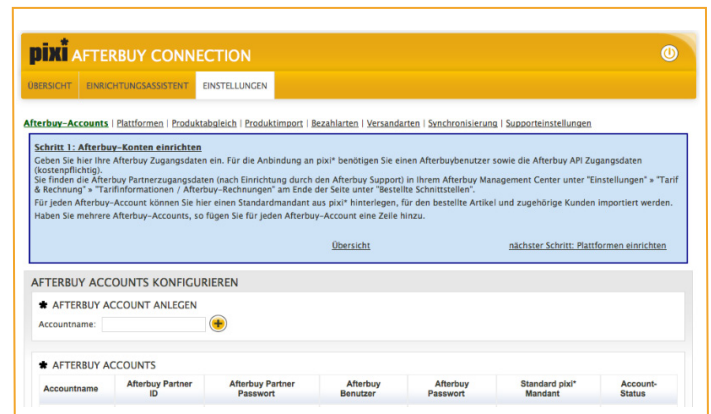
pixi* AFTERBUY CONNECTION

ÜBERSICHT | EINRICHTUNGSASSISTENT | EINSTELLUNGEN

Afterbuy-Accounts | Plattformen | Produktabgleich | Produktimport | Bezahlarten | Versandarten | Synchronisierung | Supporteinstellungen

Schritt 1: Afterbuy-Konten einrichten

Geben Sie hier Ihre Afterbuy Zugangsdaten ein. Für die Anbindung an pixi* benötigen Sie einen Afterbuybenutzer sowie die Afterbuy API Zugangsdaten (kostenpflichtig).

Sie finden die Afterbuy Partnerzugangsdaten (nach Einrichtung durch den Afterbuy Support) in Ihrem Afterbuy Management Center unter "Einstellungen" » "Tarif & Rechnung" » "Tarifinformationen / Afterbuy-Rechnungen" am Ende der Seite unter "Bestellte Schnittstellen".

Für jeden Afterbuy-Account können Sie hier einen Standardmandant aus pixi* hinterlegen, für den bestellte Artikel und zugehörige Kunden importiert werden.

Haben Sie mehrere Afterbuy-Accounts, so fügen Sie für jeden Afterbuy-Account eine Zeile hinzu.

Übersicht

nächster Schritt: Plattformen einrichten

AFTERBUY ACCOUNTS KONFIGURIEREN

AFTERBUY ACCOUNT ANLEGEN

Accountname:

AFTERBUY ACCOUNTS

| Accountname | Afterbuy Partner ID | Afterbuy Partner Passwort | Afterbuy Benutzer | Afterbuy Passwort | Standard pixi* Mandant | Account-Status |
|---|---|---|---|---|---|---|